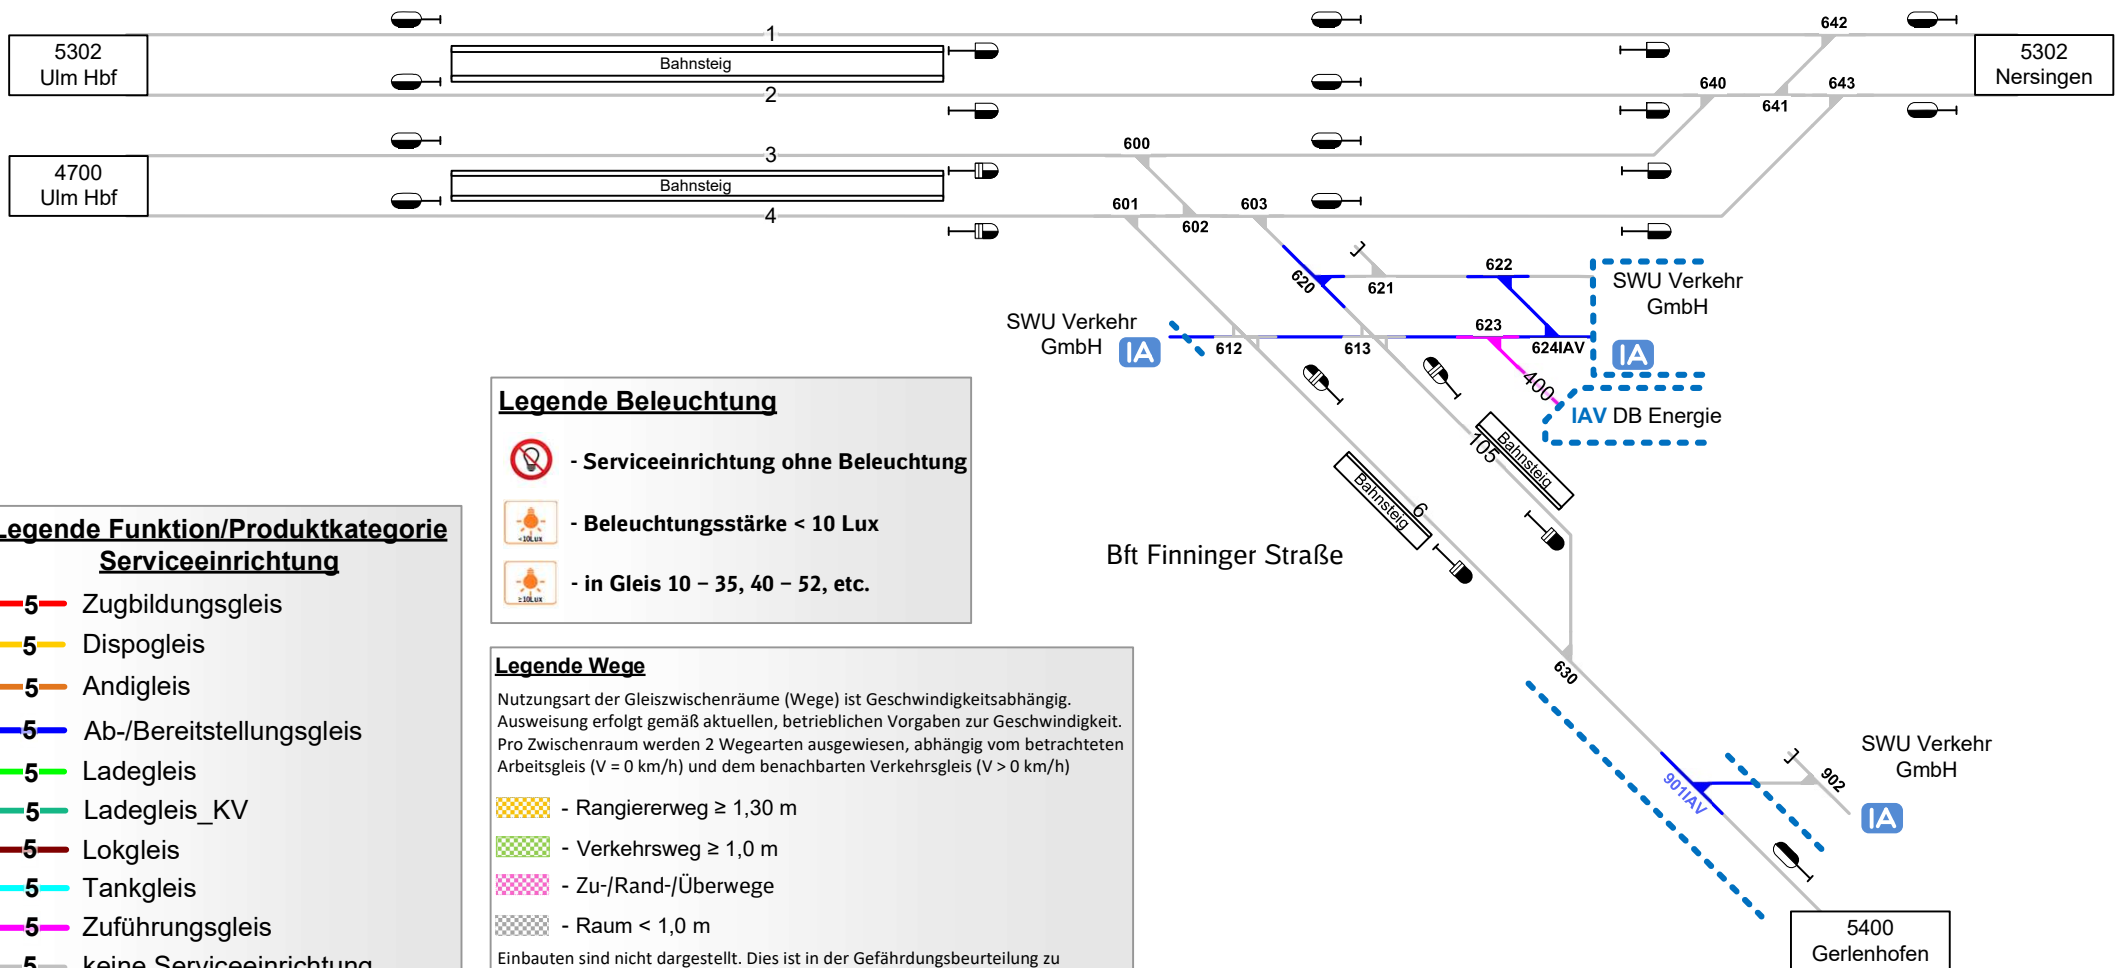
5302
Ulm Hbf

1

Bahnsteig

2

4700
Ulm Hbf

3

Bahnsteig

4

642

5302
Nersingen

640

643

641

600

601

602

603

1

620

621

622

SWU Verkehr GmbH

623

SWU Verkehr GmbH

IA

612

613

624IAV

IA

400

IAV DB Energie

105

Bahnsteig

6

Bahnsteig

Bft Finninger Straße

630

901IAV

1

902

SWU Verkehr GmbH

IA

5400
Gerlenhofen

Legende Beleuchtung

- Serviceeinrichtung ohne Beleuchtung

<10Lux - Beleuchtungsstärke < 10 Lux

≥10Lux - in Gleis 10 – 35, 40 – 52, etc.

Legende Funktion/Produktkategorie Serviceeinrichtung

5 Zugbildungsgleis
5 Dispogleis
5 Andiglеis
5 Ab-/Bereitstellungsgleis
5 Ladegleis
5 Ladegleis_KV
5 Lokgleis
5 Tankgleis
5 Zuführungsgleis
5 keine Serviceeinrichtung

Legende Wege

Nutzungsart der Gleiszwischenräume (Wege) ist Geschwindigkeitsabhängig. Ausweisung erfolgt gemäß aktuellen, betrieblichen Vorgaben zur Geschwindigkeit. Pro Zwischenraum werden 2 Wegearten ausgewiesen, abhängig vom betrachteten Arbeitsgleis (V = 0 km/h) und dem benachbarten Verkehrsgleis (V > 0 km/h)

- Rangiererweg ≥ 1,30 m
- Verkehrsweg ≥ 1,0 m
- Zu-/Rand-/Überwege
- Raum < 1,0 m

Einbauten sind nicht dargestellt. Dies ist in der Gefährdungsbeurteilung zu